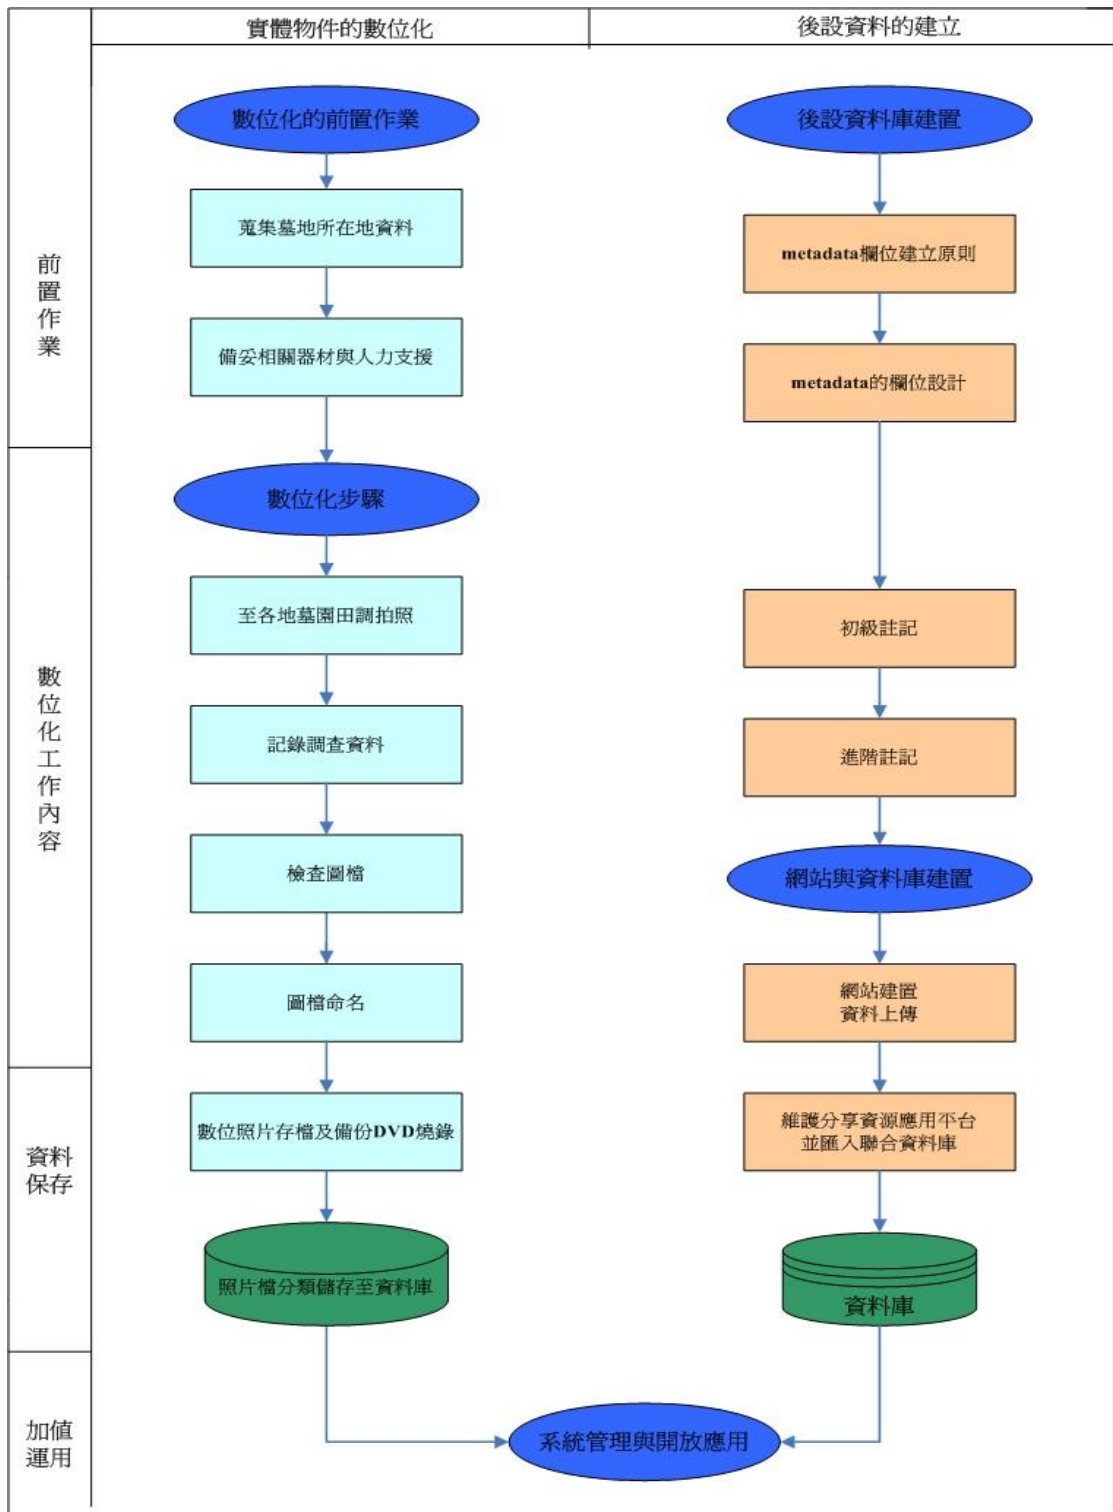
實體物件的數位化

後設資料的建立

前置作業

數位化的前置作業

蒐集墓地所在地資料

備妥相關器材與人力支援

後設資料庫建置

metadata欄位建立原則

metadata的欄位設計

數位化工作內容

數位化步驟

至各地墓園田調拍照

記錄調查資料

檢查圖檔

圖檔命名

初級註記

進階註記

網站與資料庫建置

網站建置
資料上傳

資料保存

數位照片存檔及備份DVD燒錄

照片檔分類儲存至資料庫

維護分享資源應用平台
並匯入聯合資料庫

資料庫

加值運用

系統管理與開放應用